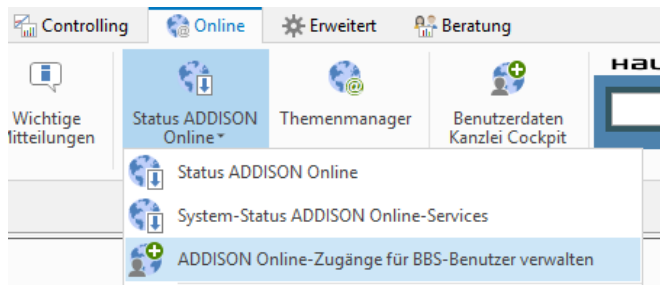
Controlling
Online
Erweitert
Beratung

Wichtige
Mitteilungen

Status ADDISON Online

Themenmanager

Benutzerdaten Kanzlei Cockpit

HAU

Status ADDISON Online

System-Status ADDISON Online-Services

ADDISON Online-Zugänge für BBS-Benutzer verwalten